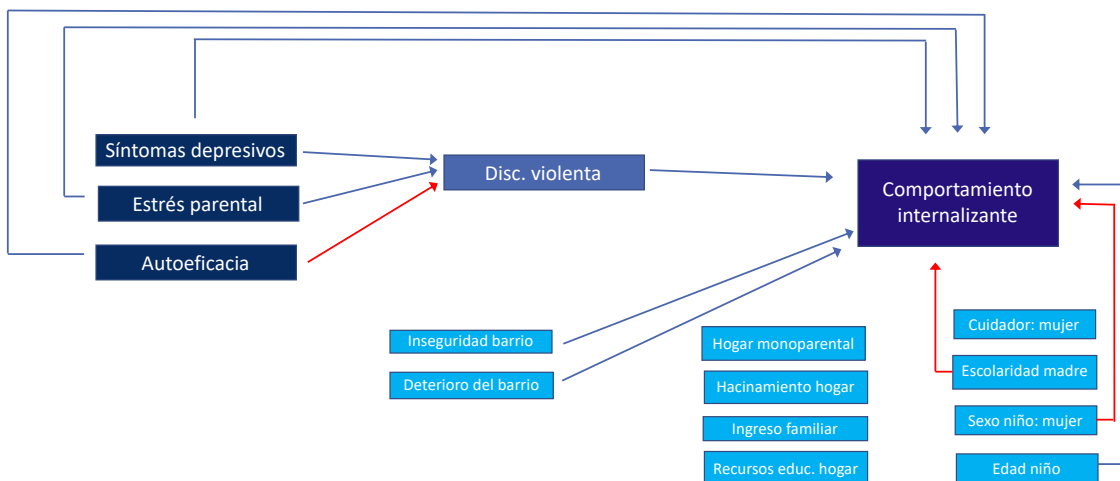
Síntomas depresivos

Estrés parental

Autoeficacia

Disc. violenta

Comportamiento internalizante

Inseguridad barrio

Deterioro del barrio

Hogar monoparental

Hacinamiento hogar

Ingreso familiar

Recursos educ. hogar

Cuidador: mujer

Escolaridad madre

Sexo niño: mujer

Edad niño